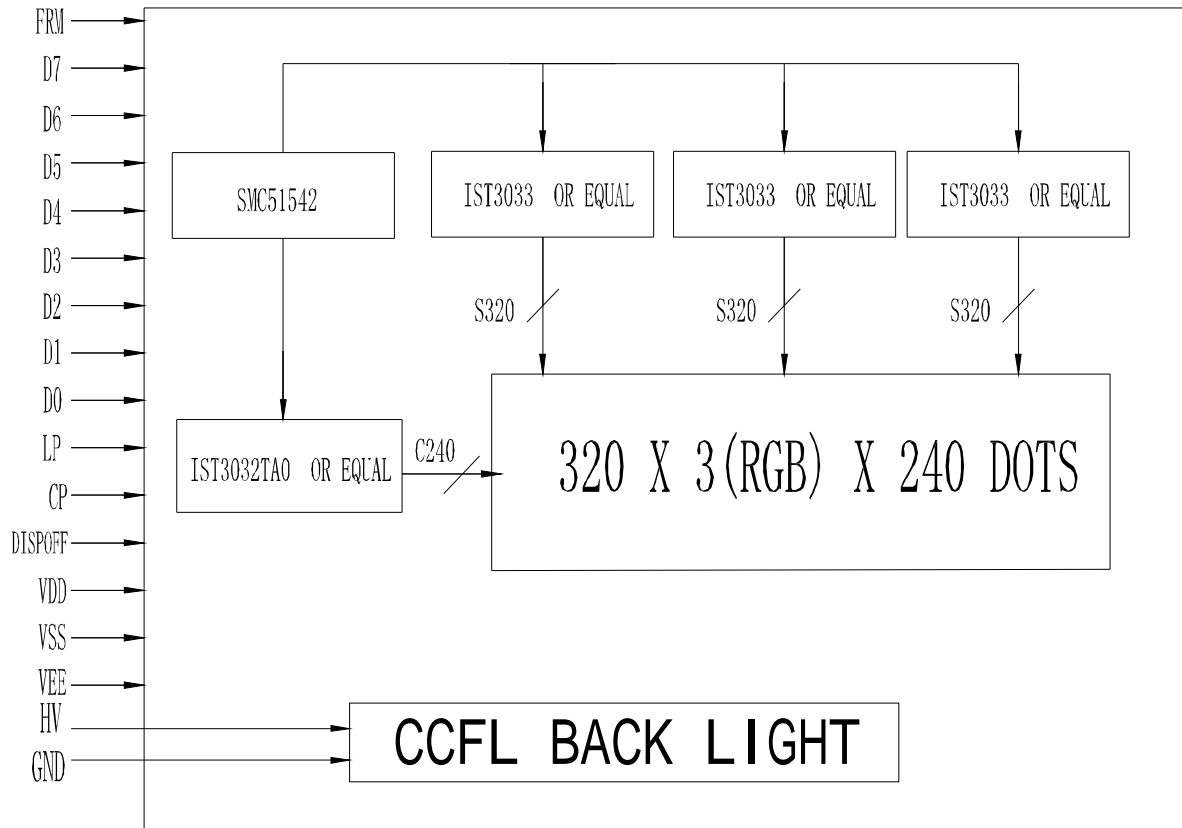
FRM
D7
D6
D5
D4
D3
D2
D1
D0
LP
CP
DISPOFF
VDD
VSS
VEE
HV
GND

SMC51542

IST3033 OR EQUAL

IST3033 OR EQUAL

IST3033 OR EQUAL

S320

S320

S320

IST3032TA0 OR EQUAL

C240

320 X 3(RGB) X 240 DOTS

CCFL BACK LIGHT